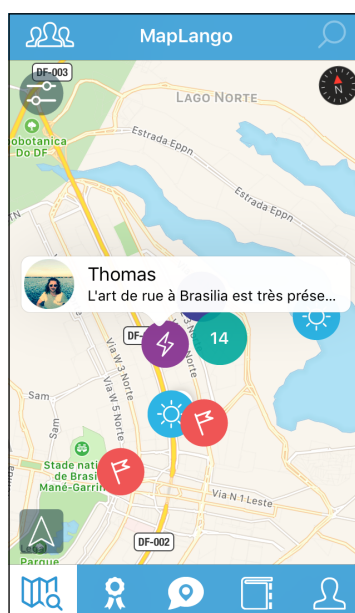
MapLango

DF-003

N

LAGO NORTE

obotanica Do DF

Estrada Eppn

Estrada Eppn

Thomas

L'art de rue à Brasilia est très prése...

DF-

14

Via W 3 Norte

Via W 5 Norte

Sam

Stade nati de Brasil Mané-Garrin

Parque

Via N 1 Leste

DF-002